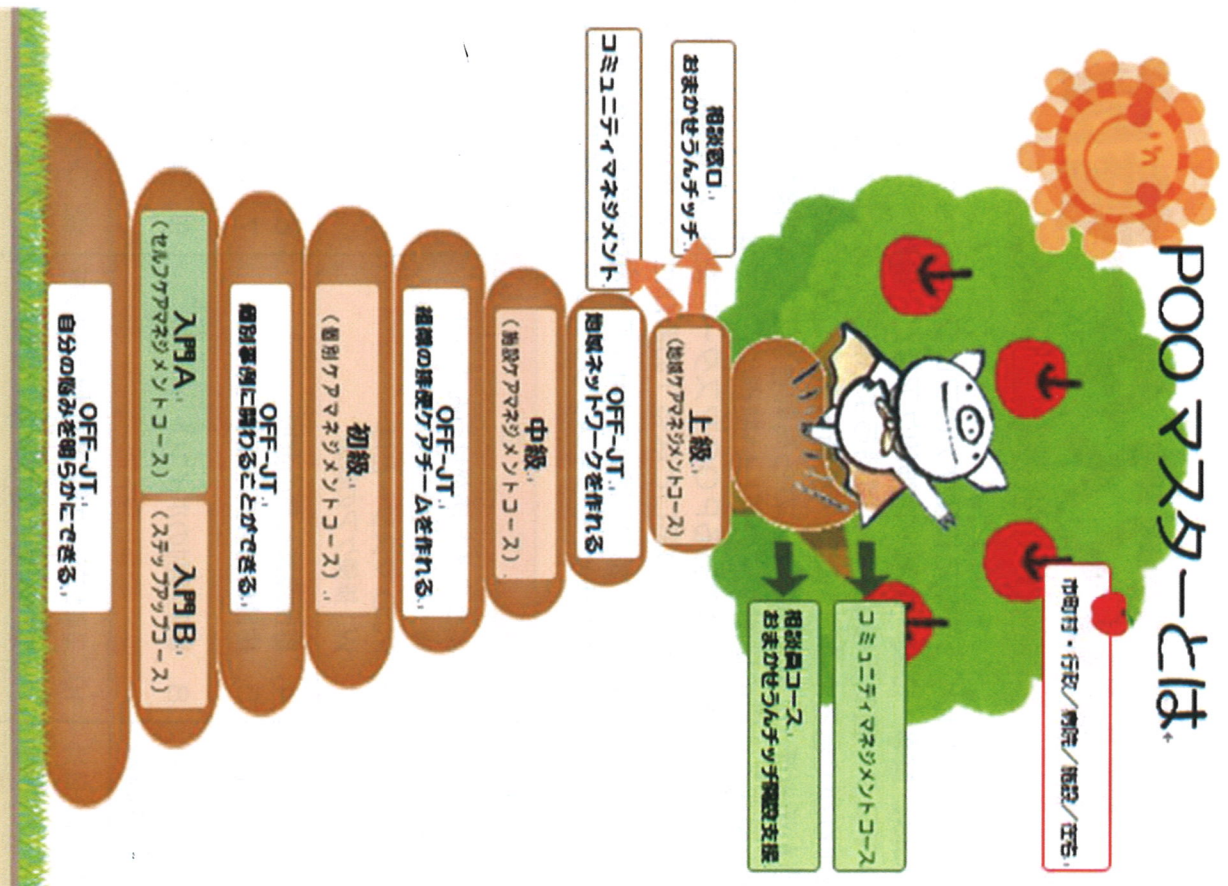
POOマスターとは

市町村・行政／病院／施設／在宅

相談窓口
おまかせらんチッチ

コミュニティマネジメント

上級
（地域ケアマネジメントコース）

OFF-JT
地域ネットワークを作れる

中級
（施設ケアマネジメントコース）

OFF-JT
組織の検索ケアチームを作れる

初級
（個別ケアマネジメントコース）

OFF-JT
個別事例に関わることができる

入門A
（セルフケアマネジメントコース）

入門B
（ステップアップコース）

OFF-JT
自分の悩みを明らかにできる

コミュニティマネジメントコース

相談員コース
おまかせらんチッチ開設支援